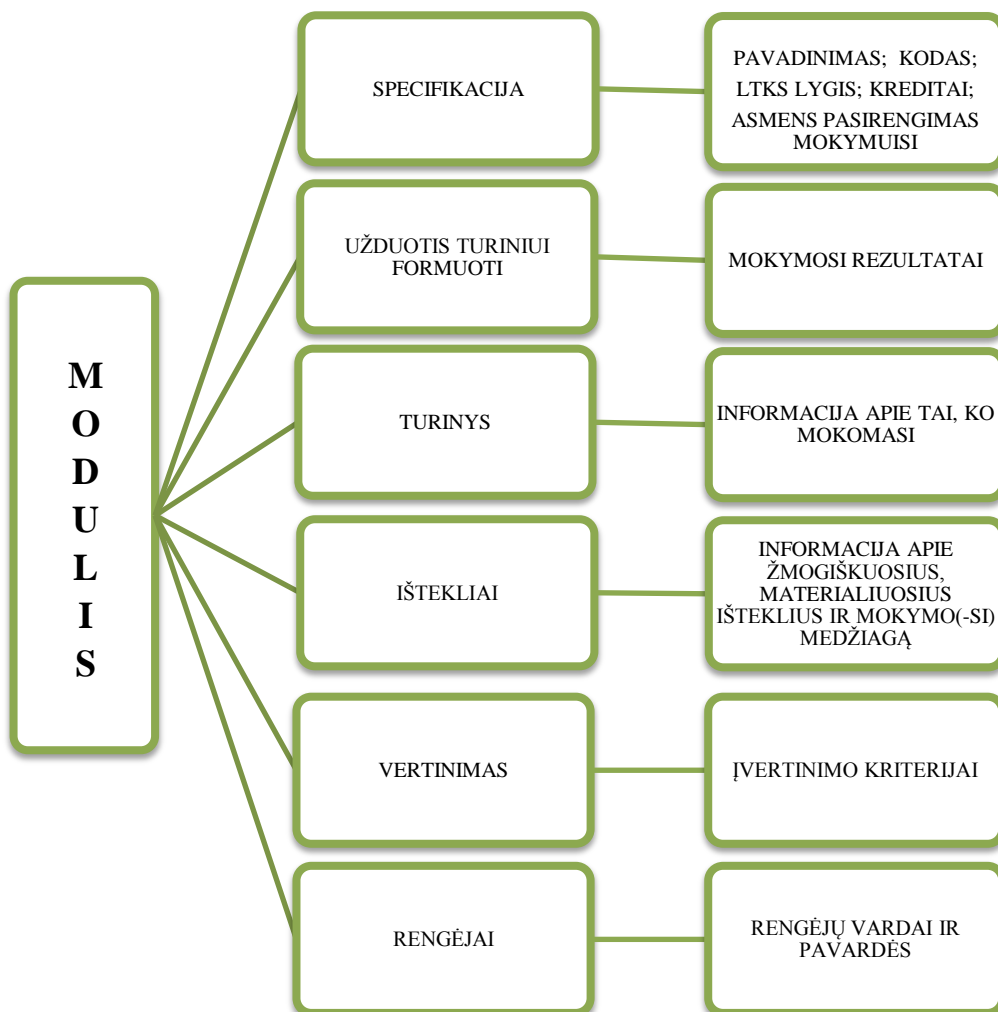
M
O
D
U
L
I
S

SPECIFIKACIJA

PAVADINIMAS; KODAS; LTKS LYGIS; KREDITAI; ASMENS PASIRENGIMAS MOKYMUISI

UŽDUOTIS TURINIUI FORMUOTI

MOKYMOSI REZULTATAI

TURINYS

INFORMACIJA APIE TAI, KO MOKOMASI

IŠTEKLIAI

INFORMACIJA APIE ŽMOGIŠKUOSIUS, MATERIALIUOSIUS IŠTEKLIUS IR MOKYMO(-SI) MEDŽIAGĄ

VERTINIMAS

ĮVERTINIMO KRITERIJAI

RENGĖJAI

RENGĖJŲ VARDAI IR PAVARDĖS